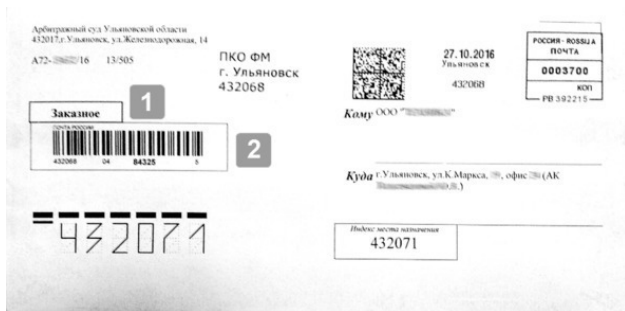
Арбитражный суд Ульяновской области
432017, г.Ульяновск, ул.Железнодорожная, 14
А72-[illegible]16 13/505

ПКО ФМ
г. Ульяновск
432068

27.10.2016
Ульяновск
432068

РОССИЯ - ROSSIJA
ПОЧТА
0003700
коп
РВ 392215

1
Заказное

2
ПОЧТА РОССИИ
432068 04 84325 5

Кому ООО "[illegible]"

Куда г.Ульяновск, ул.К.Маркса, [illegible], офис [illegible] (АК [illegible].)

432071

Индекс места назначения
432071